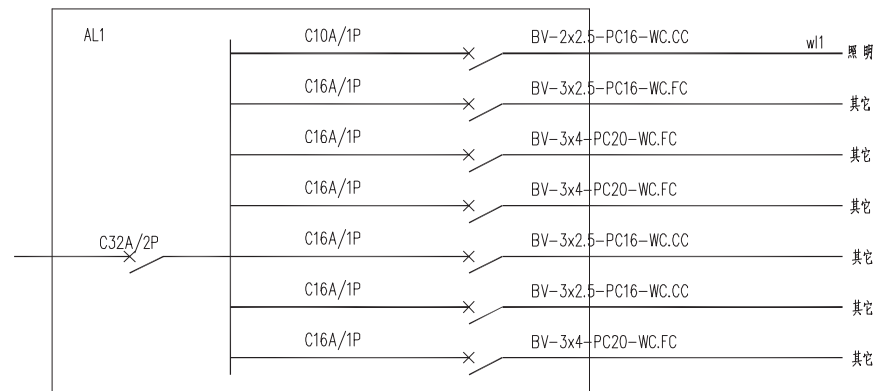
AL1

C10A/1P BV-2x2.5-PC16-WC.CC wl1 照明

C16A/1P BV-3x2.5-PC16-WC.FC 其它

C16A/1P BV-3x4-PC20-WC.FC 其它

C16A/1P BV-3x4-PC20-WC.FC 其它

C32A/2P

C16A/1P BV-3x2.5-PC16-WC.CC 其它

C16A/1P BV-3x2.5-PC16-WC.CC 其它

C16A/1P BV-3x4-PC20-WC.FC 其它